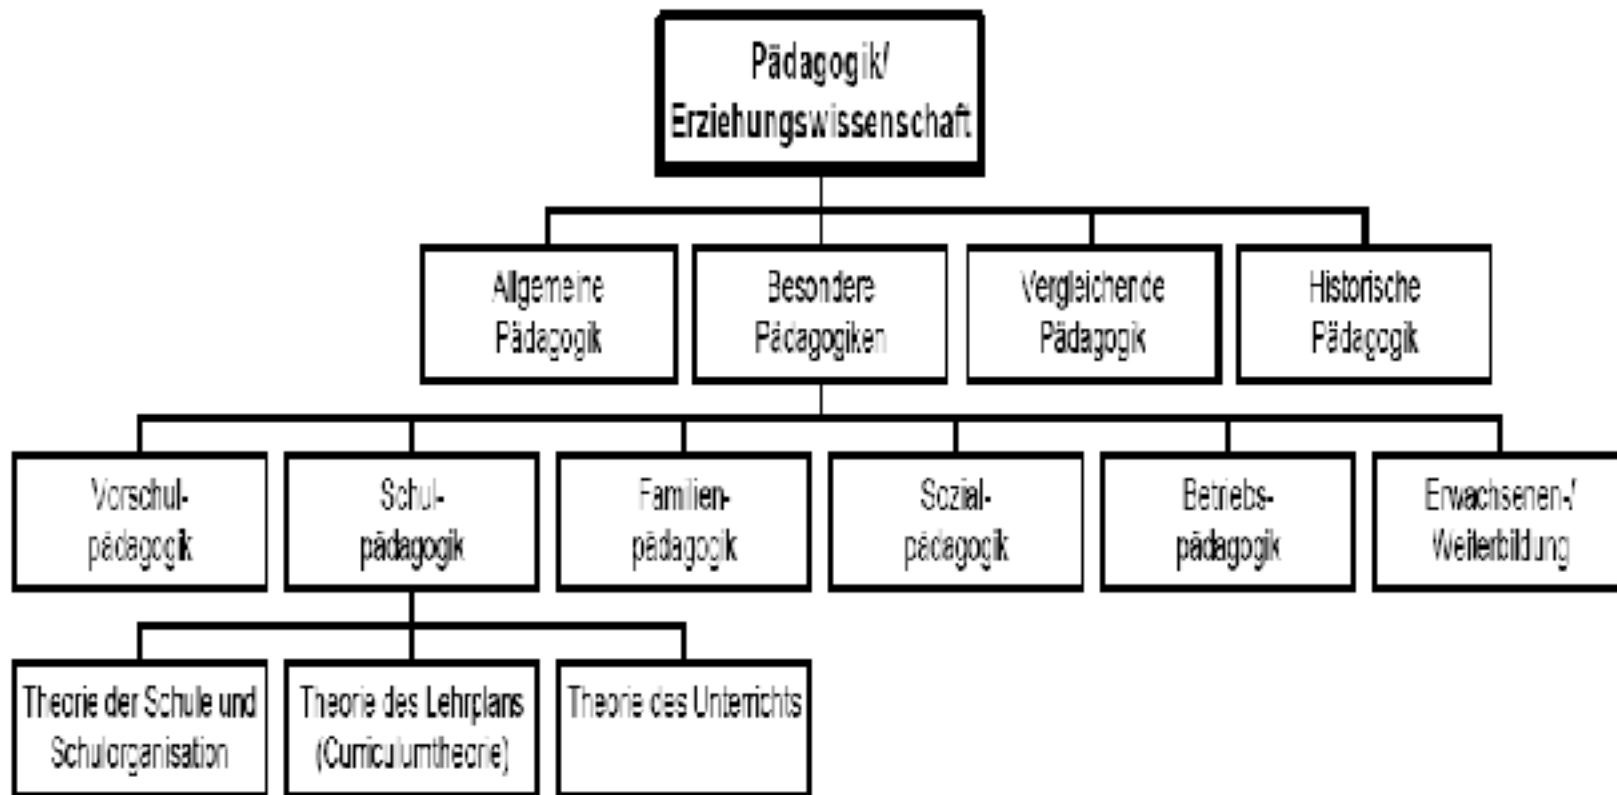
Pädagogik/ Erziehungswissenschaft

Allgemeine Pädagogik

Besondere Pädagogiken

Vergleichende Pädagogik

Historische Pädagogik

Vorschulpädagogik

Schulpädagogik

Familienpädagogik

Sozialpädagogik

Betriebspädagogik

Erwachsenen-/ Weiterbildung

Theorie der Schule und Schulorganisation

Theorie des Lehrplans (Curriculumtheorie)

Theorie des Unterrichts